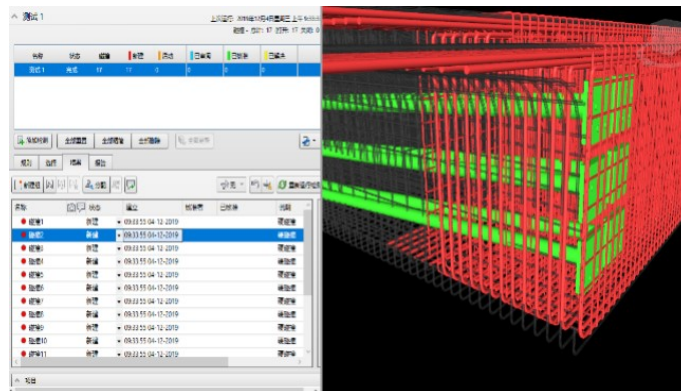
测试 1

| 名称 | 状态 | 碰撞 | 新建 | 活动 | 已审阅 | 已核准 | 已解决 |
|---|---|---|---|---|---|---|---|
| 测试 1 | 完成 | 17 | 17 | 0 | | | |

添加检测 全部重置 全部精简 全部删除

规则 选择 结果 报告

名称 状态 级别 找到日期 核准者 已核准 说明
碰撞1 新建 09:33:55 04-12-2019
碰撞2 新建 09:33:55 04-12-2019
碰撞3 新建 09:33:55 04-12-2019
碰撞4 新建 09:33:55 04-12-2019
碰撞5 新建 09:33:55 04-12-2019
碰撞6 新建 09:33:55 04-12-2019
碰撞7 新建 09:33:55 04-12-2019
碰撞8 新建 09:33:55 04-12-2019
碰撞9 新建 09:33:55 04-12-2019
碰撞10 新建 09:33:55 04-12-2019
碰撞11 新建 09:33:55 04-12-2019